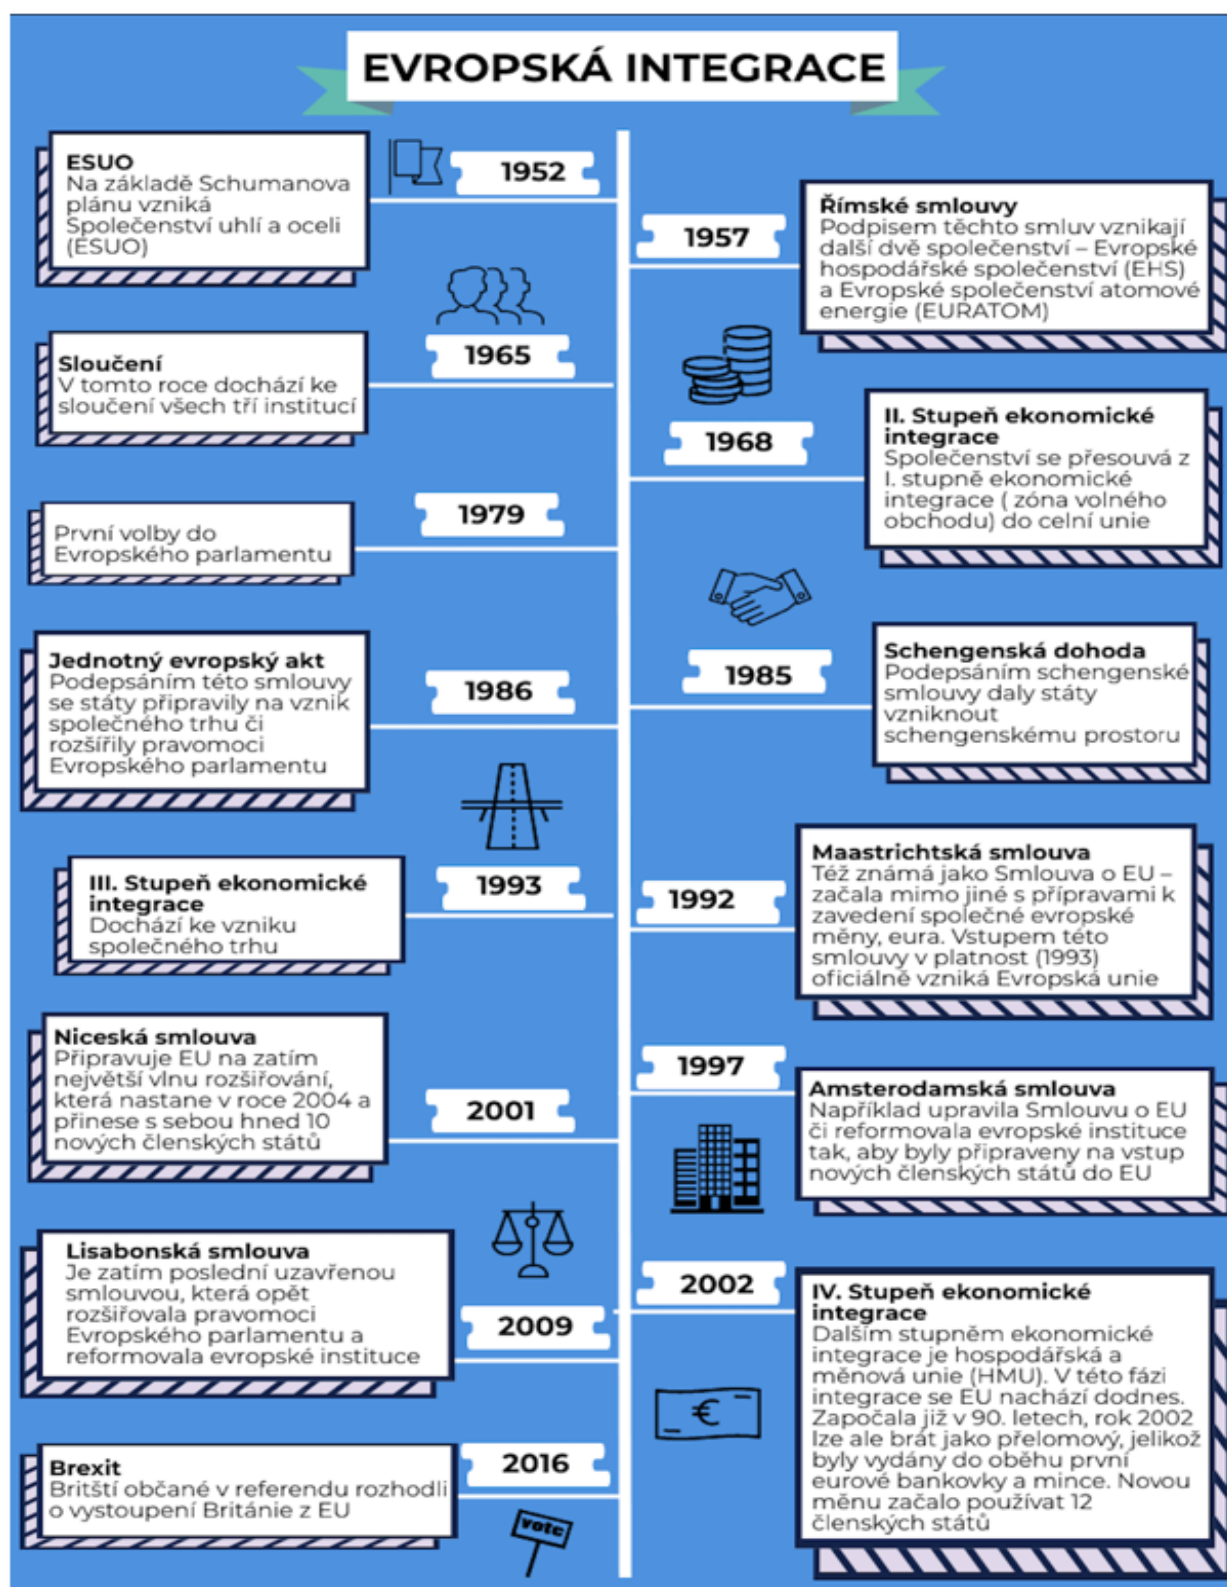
EVROPSKÁ INTEGRACE

1952

ESUO
Na základě Schumanova plánu vzniká Společenství uhlí a oceli (ESUO)

1957

Římské smlouvy
Podpisem těchto smluv vznikají další dvě společenství – Evropské hospodářské společenství (EHS) a Evropské společenství atomové energie (EURATOM)

1965

Sloučení
V tomto roce dochází ke sloučení všech tří institucí

1968

II. Stupeň ekonomické integrace
Společenství se přesouvá z I. stupně ekonomické integrace ( zóna volného obchodu) do celní unie

1979

První volby do Evropského parlamentu

1985

Schengenská dohoda
Podepsáním schengenské smlouvy daly státy vzniknout schengenskému prostoru

1986

Jednotný evropský akt
Podepsáním této smlouvy se státy připravily na vznik společného trhu či rozšířily pravomoci Evropského parlamentu

1992

Maastrichtská smlouva
Též známá jako Smlouva o EU – začala mimo jiné s přípravami k zavedení společné evropské měny, eura. Vstupem této smlouvy v platnost (1993) oficiálně vzniká Evropská unie

1993

III. Stupeň ekonomické integrace
Dochází ke vzniku společného trhu

1997

Amsterodamská smlouva
Například upravila Smlouvu o EU či reformovala evropské instituce tak, aby byly připraveny na vstup nových členských států do EU

2001

Niceská smlouva
Připravuje EU na zatím největší vlnu rozšiřování, která nastane v roce 2004 a přinese s sebou hned 10 nových členských států

2002

IV. Stupeň ekonomické integrace
Dalším stupněm ekonomické integrace je hospodářská a měnová unie (HMU). V této fázi integrace se EU nachází dodnes. Započala již v 90. letech, rok 2002 lze ale brát jako přelomový, jelikož byly vydány do oběhu první eurové bankovky a mince. Novou měnu začalo používat 12 členských států

2009

Lisabonská smlouva
Je zatím poslední uzavřenou smlouvou, která opět rozšiřovala pravomoci Evropského parlamentu a reformovala evropské instituce

€

2016

Brexit
Britští občané v referendu rozhodli o vystoupení Británie z EU

vote